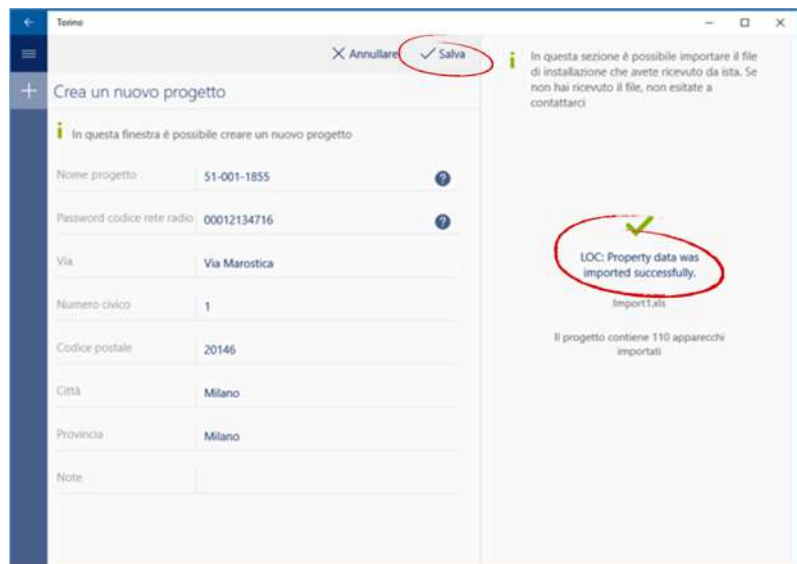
Torino

Annullare Salva

Crea un nuovo progetto

In questa finestra è possibile creare un nuovo progetto

| | |
|---|---|
| Nome progetto | 51-001-1855 |
| Password codice rete radio | 00012134716 |
| Via | Via Marostica |
| Numero civico | 1 |
| Codice postale | 20146 |
| Città | Milano |
| Provincia | Milano |
| Note | |

In questa sezione è possibile importare il file di installazione che avete ricevuto da ista. Se non hai ricevuto il file, non esitate a contattarci

LOC: Property data was imported successfully.

Import1.xls

Il progetto contiene 110 apparecchi importati